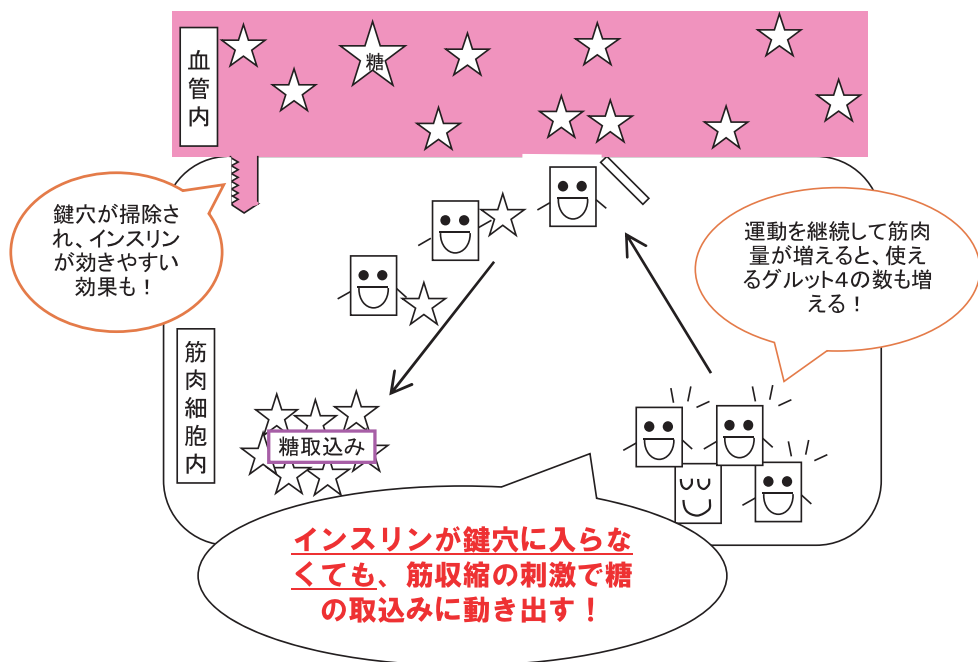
血管内

糖

鍵穴が掃除され、インスリンが効きやすい効果も！

運動を継続して筋肉量が増えると、使えるグルット4の数も増える！

筋肉細胞内

糖取込み

インスリンが鍵穴に入らなくても、筋収縮の刺激で糖の取込みに動き出す！